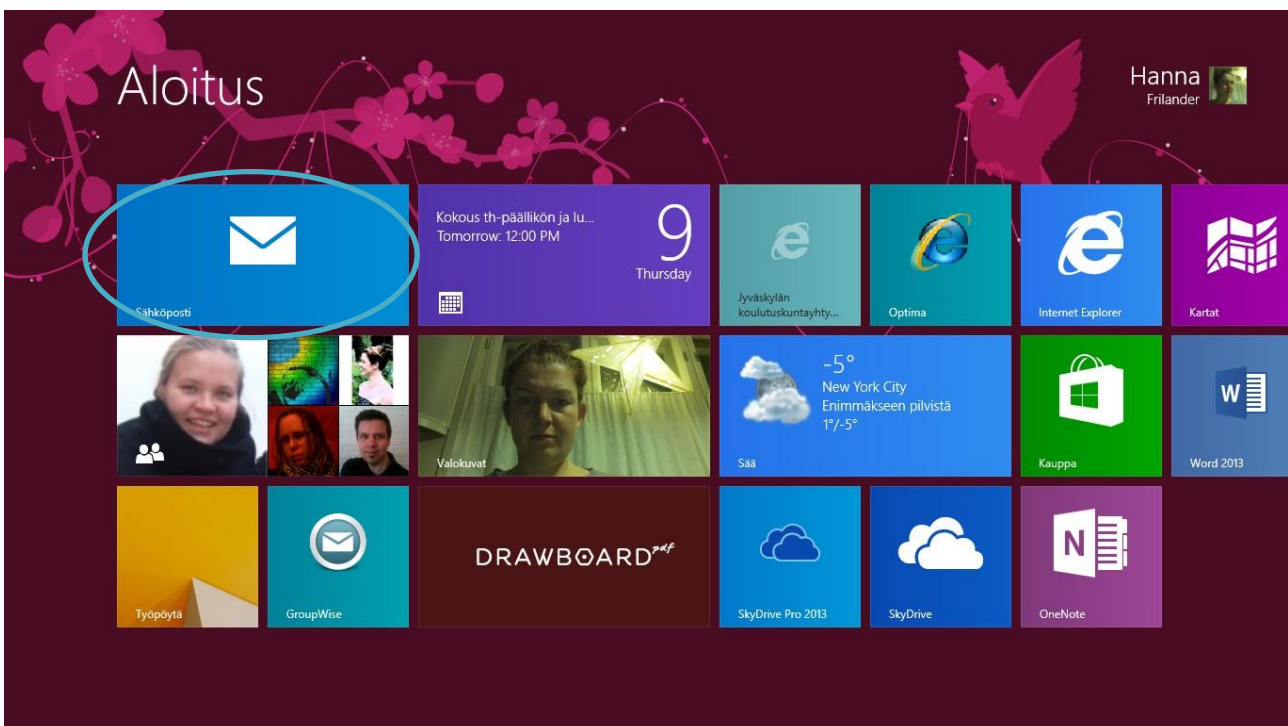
Aloitus

Hanna
Frilander

Sähköposti

Kokous th-päällikön ja lu...
Tomorrow: 12:00 PM
9
Thursday

Jyväskylän koulutuskuntayhty...

Optima

Internet Explorer

Kartat

Valokuvat

-5°
New York City
Enimmäkseen pilvistä
1°/-5°
Sää

Kauppa

Word 2013

Työpöytä

GroupWise

DRAWBOARD pdf

SkyDrive Pro 2013

SkyDrive

OneNote